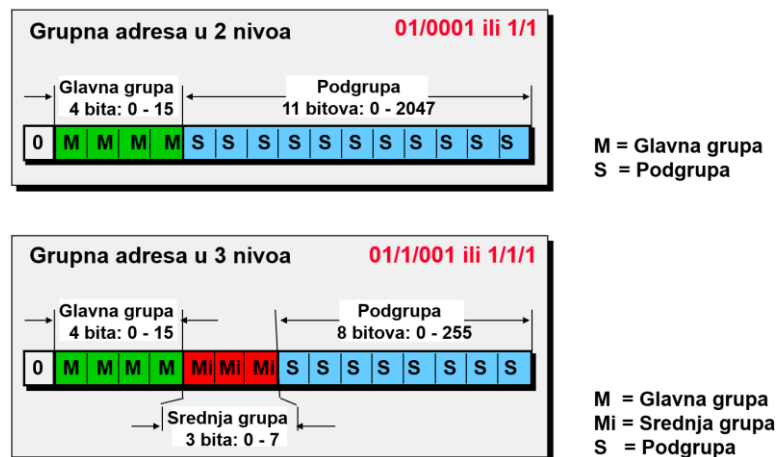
Grupna adresa u 2 nivoa

01/0001 ili 1/1

Glavna grupa
4 bita: 0 - 15

Podgrupa
11 bitova: 0 - 2047

| 0 | M | M | M | M | S | S | S | S | S | S | S | S | S | S | S |
|---|---|---|---|---|---|---|---|---|---|---|---|---|---|---|---|

M = Glavna grupa
S = Podgrupa

Grupna adresa u 3 nivoa

01/1/001 ili 1/1/1

Glavna grupa
4 bita: 0 - 15

Podgrupa
8 bitova: 0 - 255

| 0 | M | M | M | M | Mi | Mi | Mi | S | S | S | S | S | S | S | S |
|---|---|---|---|---|---|---|---|---|---|---|---|---|---|---|---|

Srednja grupa
3 bita: 0 - 7

M = Glavna grupa
Mi = Srednja grupa
S = Podgrupa